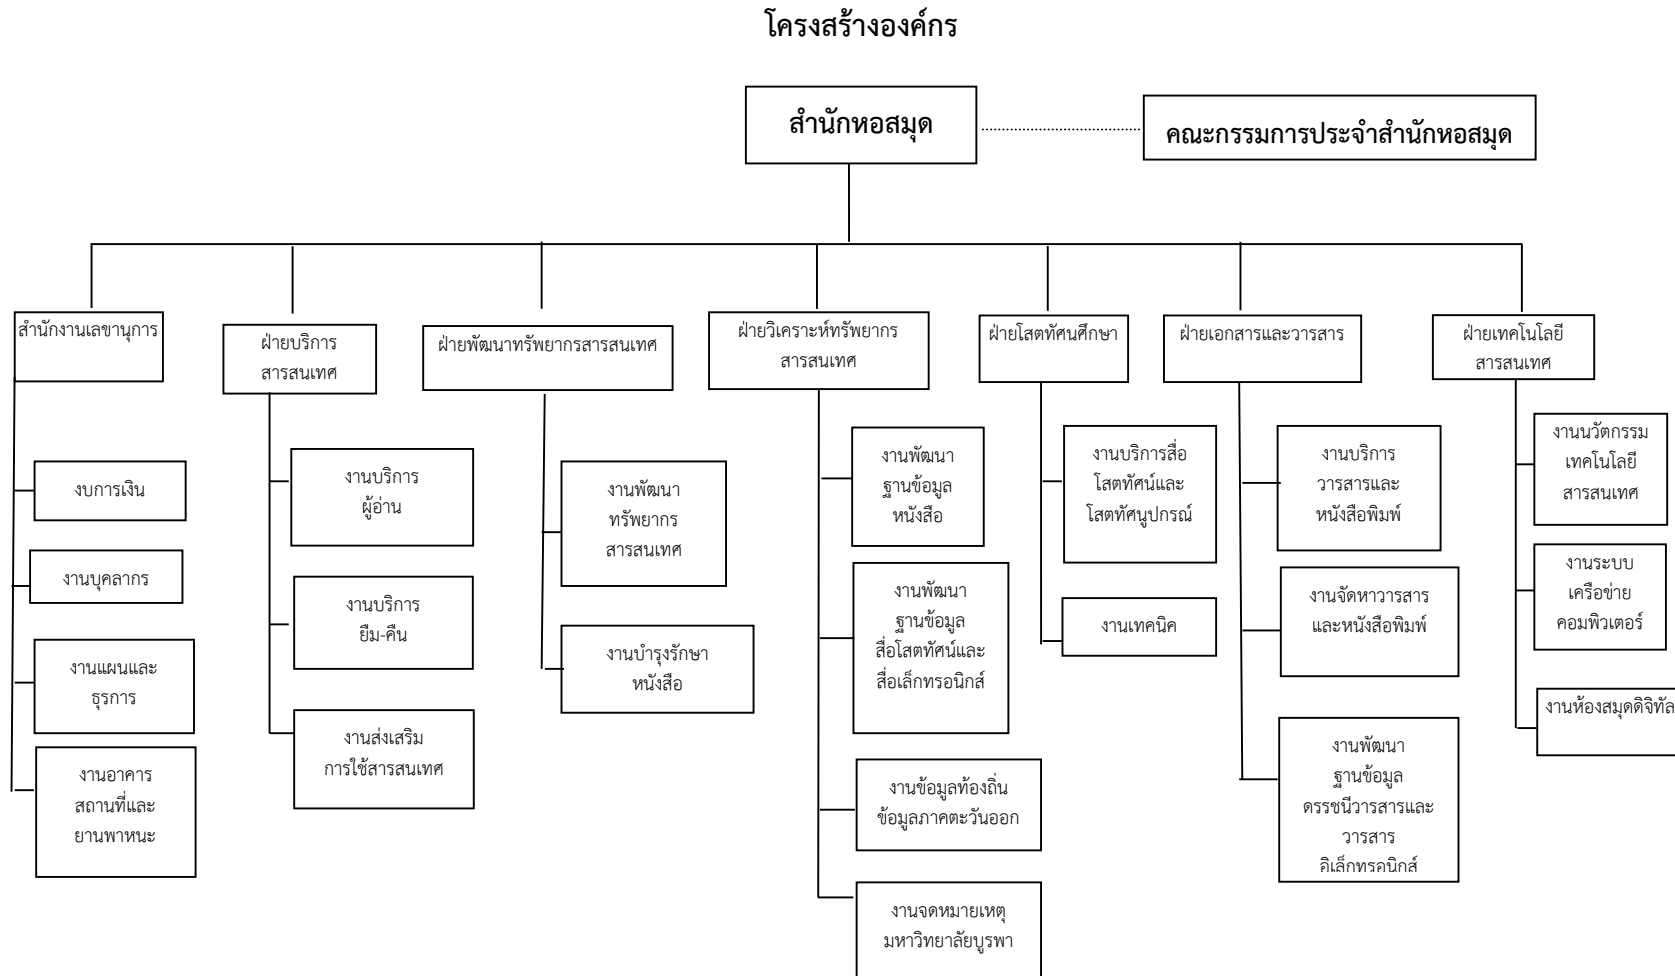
โครงสร้างองค์กร

สำนักหอสมุด

คณะกรรมการประจำสำนักหอสมุด

สำนักงานเลขานุการ

งบการเงิน

งานบุคลากร

งานแผนและธุรการ

งานอาคารสถานที่และยานพาหนะ

ฝ่ายบริการสารสนเทศ

งานบริการผู้อ่าน

งานบริการยืม-คืน

งานส่งเสริมการใช้สารสนเทศ

ฝ่ายพัฒนาทรัพยากรสารสนเทศ

งานพัฒนาทรัพยากรสารสนเทศ

งานบำรุงรักษาหนังสือ

ฝ่ายวิเคราะห์ทรัพยากรสารสนเทศ

งานพัฒนาฐานข้อมูลหนังสือ

งานพัฒนาฐานข้อมูลสื่อโสตทัศน์และสื่อเล็กทรอนิกส์

งานข้อมูลท้องถิ่นข้อมูลภาคตะวันออก

งานจดหมายเหตุมหาวิทยาลัยบูรพา

ฝ่ายโสตทัศนศึกษา

งานบริการสื่อโสตทัศน์และโสตทัศนูปกรณ์

งานเทคนิค

ฝ่ายเอกสารและวารสาร

งานบริการวารสารและหนังสือพิมพ์

งานจัดหาวารสารและหนังสือพิมพ์

งานพัฒนาฐานข้อมูลดรรชนีวารสารและวารสารคิเล็กทรคนิกส์

ฝ่ายเทคโนโลยีสารสนเทศ

งานนวัตกรรมเทคโนโลยีสารสนเทศ

งานระบบเครือข่ายคอมพิวเตอร์

งานห้องสมุดดิจิทัล